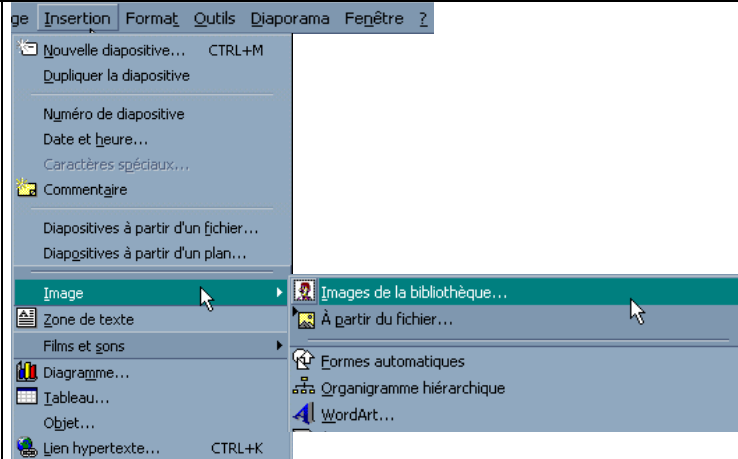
ge Insertion Format Outils Diaporama Fenêtre ?

Nouvelle diapositive... CTRL+M
Dupliquer la diapositive

Numéro de diapositive
Date et heure...
Caractères spéciaux...
Commentaire

Diapositives à partir d'un fichier...
Diapositives à partir d'un plan...

Image
Zone de texte
Films et sons
Diagramme...
Tableau...
Objet...
Lien hypertexte... CTRL+K

Images de la bibliothèque...
À partir du fichier...

Formes automatiques
Organigramme hiérarchique
WordArt...